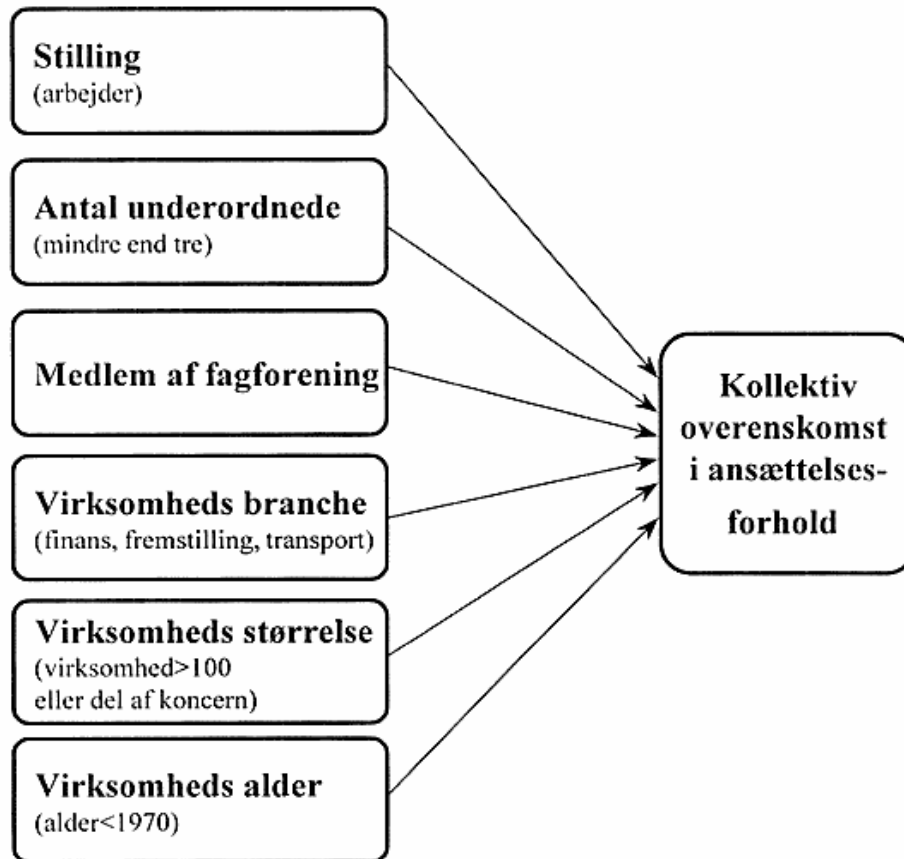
Stilling
(arbejder)

Antal underordnede
(mindre end tre)

Medlem af fagforening

Virksomheds branche
(finans, fremstilling, transport)

Virksomheds størrelse
(virksomhed>100 eller del af koncern)

Virksomheds alder
(alder<1970)

Kollektiv overenskomst i ansættelsesforhold